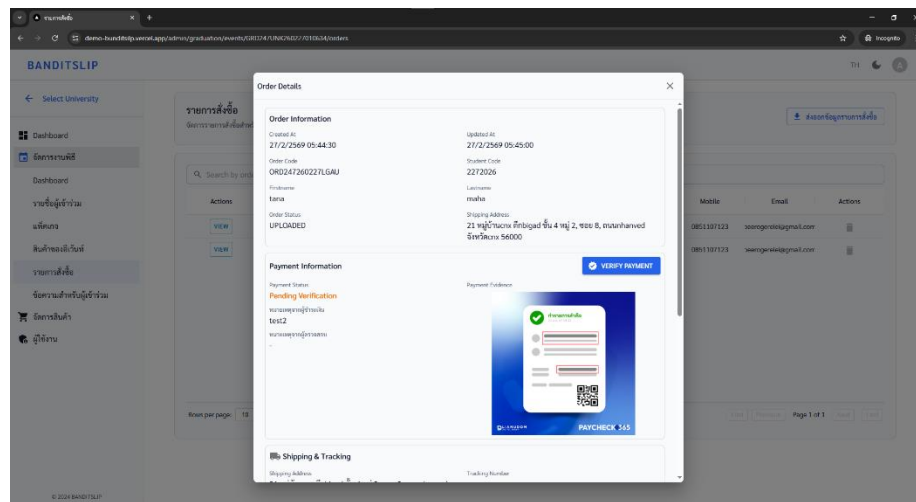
รายการสั่งซื้อ

demo-banditslip.vercel.app/admin/graduation/events/GR0274/UNI026027701B634/orders

Incognito

BANDITSLIP

TH

← Select University

Dashboard

จัดการงานพิธี

Dashboard

รายชื่อผู้เข้าร่วม

แพ็คเกจ

สินค้าของที่ระลึก

รายการสั่งซื้อ

ข้อความสำหรับผู้เข้าร่วม

จัดการสินค้า

ผู้ใช้งาน

© 2024 BANDITSLIP

รายการสั่งซื้อ

จัดการรายการสั่งซื้อทั้งหมด

ส่งออกข้อมูลรายการสั่งซื้อ

Search by order

Actions

VIEW

VIEW

Mobile

Email

Actions

0851107123

seengensiel@gmail.com

0851107123

seengensiel@gmail.com

Rows per page: 10

First Previous Page 1 of 1 Next Last

Order Details

Order Information

Created At
27/2/2569 05:44:30

Updated At
27/2/2569 05:45:00

Order Code
ORD247260227LGAU

Student Code
2272026

Firstname
tana

Lastname
maha

Order Status
UPLOADED

Shipping Address
21 หมู่บ้านcmx ตึกbigad ชั้น 4 หมู่ 2, ซอย 8, ถนนnhanved จังหวัดcmx 56000

Payment Information

VERIFY PAYMENT

Payment Status
Pending Verification

Payment Evidence

หมายเหตุจากผู้ชำระเงิน
test2

หมายเหตุจากผู้ตรวจสอบ
-

ทำรายการสำเร็จ

PAYCHECK365

Shipping & Tracking

Shipping Address

Tracking Number